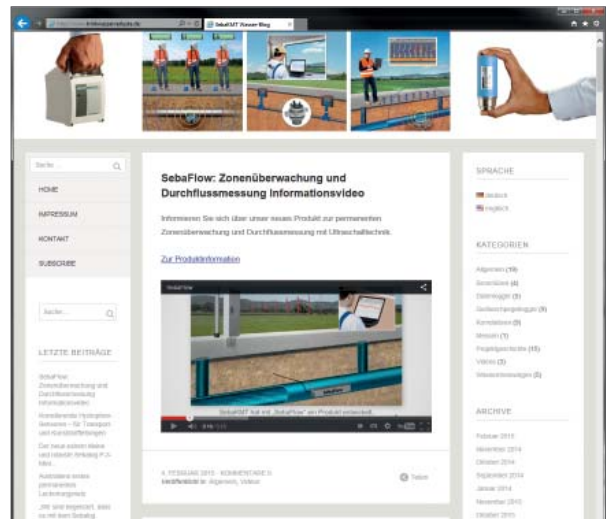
http://www.hinterugsmeldu.de
SebaKMT Wasser Blog

Suche...

HOME

IMPRESSUM

KONTAKT

SUBSCRIBE

Suche...

LETZTE BEITRÄGE

SebaFlow: Zonenüberwachung und Durchflussmessung Informationsvideo

Korrelierende Hydrophon-Sensoren – für Transport- und Kunststoffleitungen

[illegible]

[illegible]

„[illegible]

SebaFlow: Zonenüberwachung und Durchflussmessung Informationsvideo

Informieren Sie sich über unser neues Produkt zur permanenten Zonenüberwachung und Durchflussmessung mit Ultraschalltechnik.

Zur Produktinformation

SebaFlow

SebaKMT hat mit „SebaFlow" ein Produkt entwickelt, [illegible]

4. FEBRUAR 2015 · KOMMENTARE 0
Veröffentlicht in: Allgemein, Videos

Twitter

SPRACHE

deutsch

englisch

KATEGORIEN

Allgemein (19)

Bewertung (4)

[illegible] (3)

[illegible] (3)

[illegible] (9)

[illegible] (1)

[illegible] (15)

Videos (3)

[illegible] (2)

ARCHIVE

Februar 2015

November 2014

Oktober 2014

September 2014

Januar 2014

November 2013

Oktober 2013